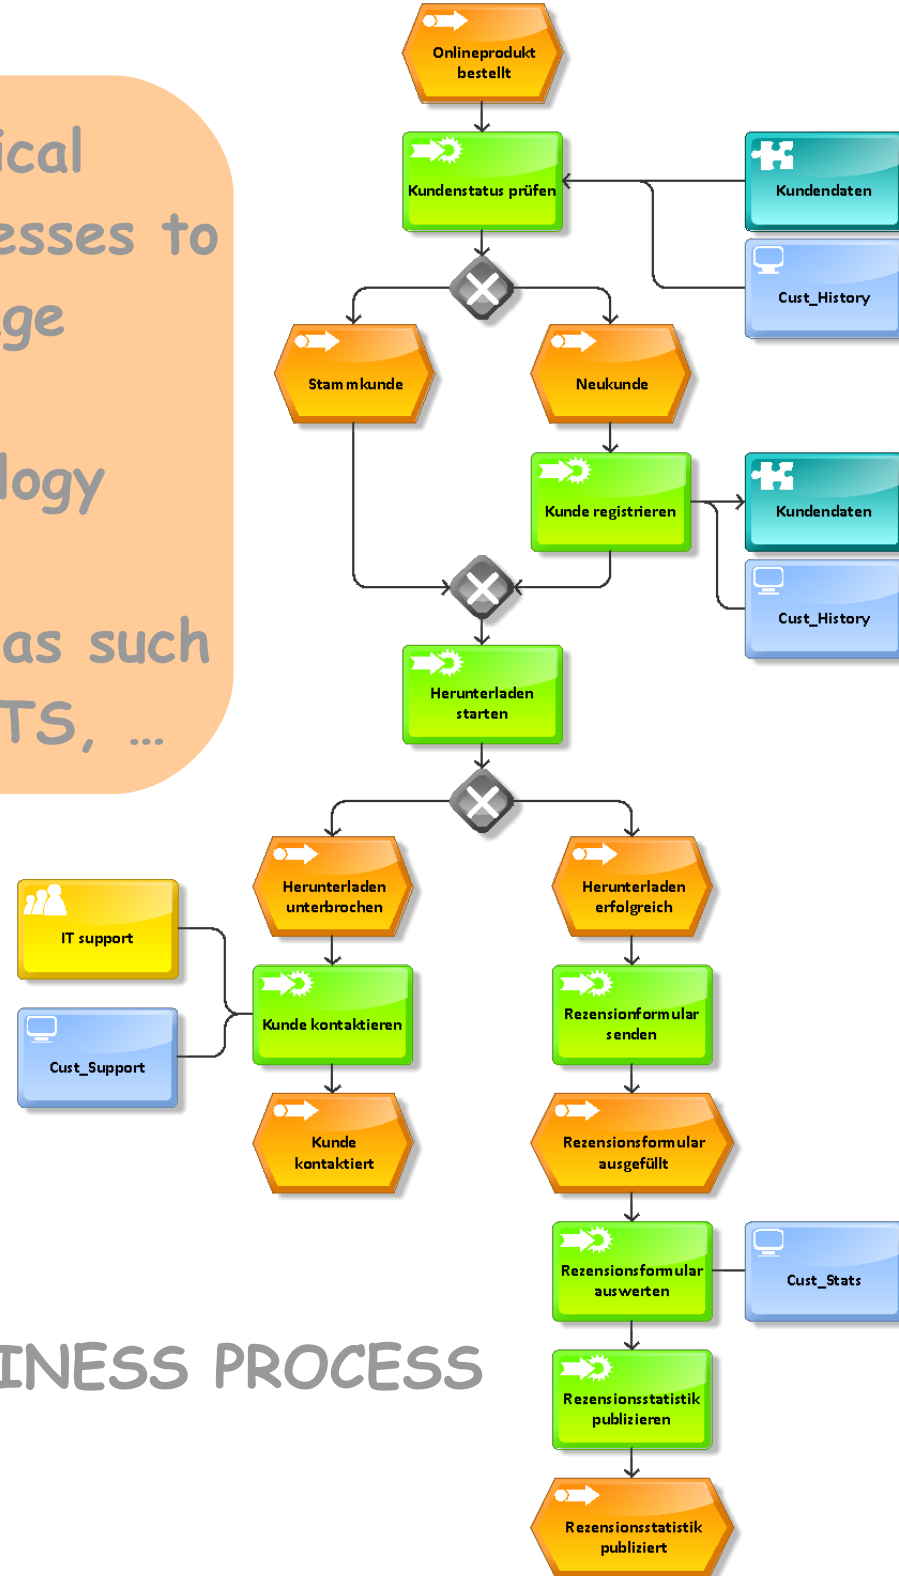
ical
esses to
ge

logy

as such
TS, ...

INESS PROCESS

Onlineprodukt bestellt

Kundenstatus prüfen

Kundendaten

Cust_History

Stammkunde

Neukunde

Kunde registrieren

Kundendaten

Cust_History

Herunterladen starten

Herunterladen unterbrochen

Herunterladen erfolgreich

IT support

Cust_Support

Kunde kontaktieren

Rezensionformular senden

Kunde kontaktiert

Rezensionsformular ausgefüllt

Rezensionsformular auswerten

Cust_Stats

Rezensionsstatistik publizieren

Rezensionsstatistik publiziert